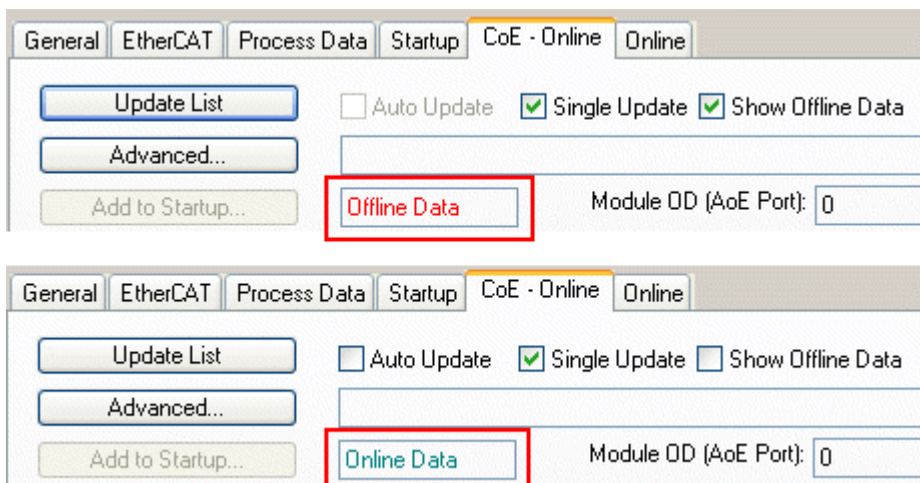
General | EtherCAT | Process Data | Startup | CoE - Online | Online

Update List

Auto Update

Single Update

Show Offline Data

Advanced...

Add to Startup...

Offline Data

Module OD (AoE Port): 0

General | EtherCAT | Process Data | Startup | CoE - Online | Online

Update List

Auto Update

Single Update

Show Offline Data

Advanced...

Add to Startup...

Online Data

Module OD (AoE Port): 0